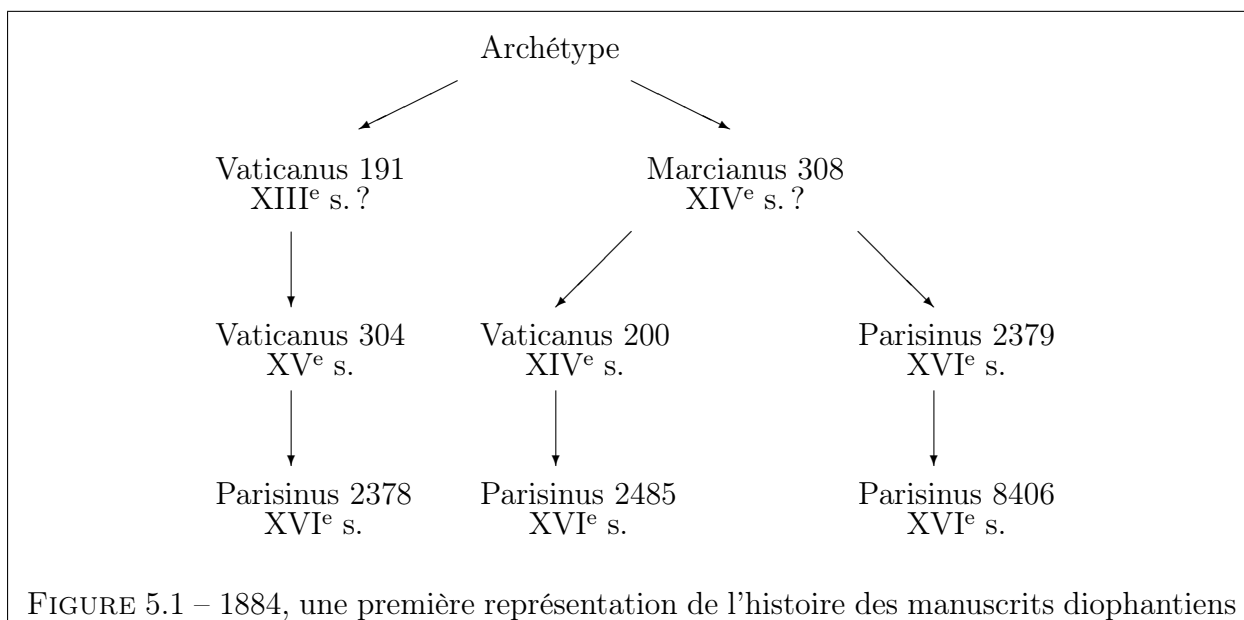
Archétype

Vaticanus 191
XIII$^{e}$ s. ?

Marcianus 308
XIV$^{e}$ s. ?

Vaticanus 304
XV$^{e}$ s.

Vaticanus 200
XIV$^{e}$ s.

Parisinus 2379
XVI$^{e}$ s.

Parisinus 2378
XVI$^{e}$ s.

Parisinus 2485
XVI$^{e}$ s.

Parisinus 8406
XVI$^{e}$ s.

FIGURE 5.1 – 1884, une première représentation de l'histoire des manuscrits diophantiens